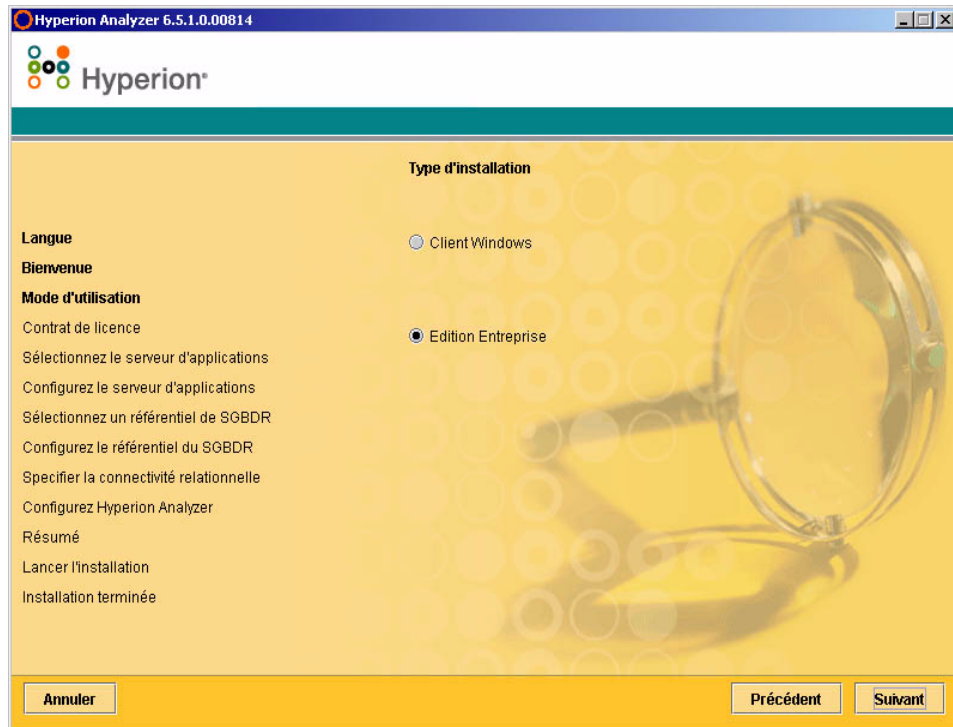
Hyperion Analyzer 6.5.1.0.00814

Hyperion

Type d'installation

Langue
Bienvenue
Mode d'utilisation
Contrat de licence
Sélectionnez le serveur d'applications
Configurez le serveur d'applications
Sélectionnez un référentiel de SGBDR
Configurez le référentiel du SGBDR
Specifier la connectivité relationnelle
Configurez Hyperion Analyzer
Résumé
Lancer l'installation
Installation terminée

Client Windows

Edition Entreprise

Annuler

Précédent

Suivant